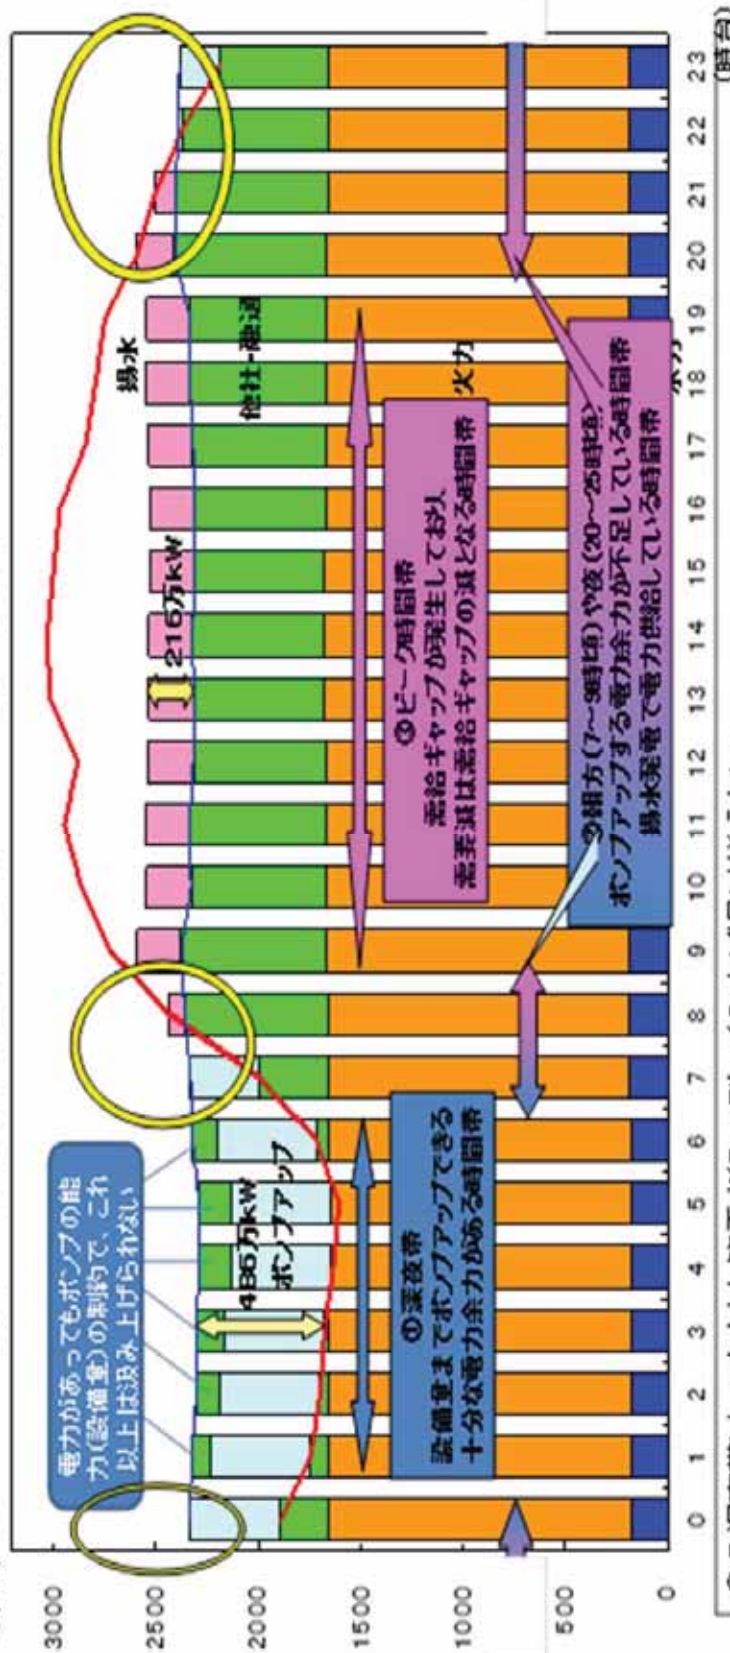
3000
2500
2000
1500
1000
500
0

0 1 2 3 4 5 6 7 8 9 10 11 12 13 14 15 16 17 18 19 20 21 22 23
(時台)

電力があってもポンプの能力(設備量)の制約で、これ以上は汲み上げられない

486万kW
ポンプアップ

①深夜帯
設備量までポンプアップできる十分な電力余力がある時間帯

216万kW

②ピーク時間帯
需給ギャップが発生しており、需要減は需給ギャップの減となる時間帯

③朝方(7〜9時頃)や夜(20〜23時頃)
ポンプアップする電力余力が不足している時間帯
揚水発電で電力供給している時間帯

揚水
他社・融通
火力
水力

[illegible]